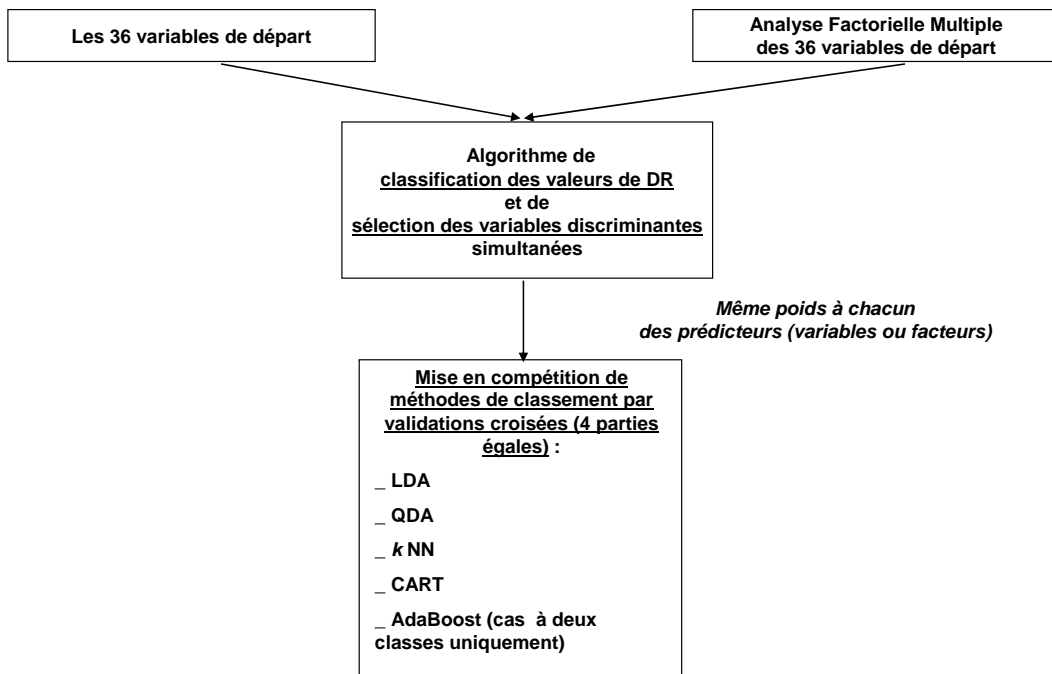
Les 36 variables de départ

Analyse Factorielle Multiple des 36 variables de départ

Algorithme de classification des valeurs de DR et de sélection des variables discriminantes simultanées

Même poids à chacun des prédicteurs (variables ou facteurs)

Mise en compétition de méthodes de classement par validations croisées (4 parties égales) :

_ LDA

_ QDA

_ *k* NN

_ CART

_ AdaBoost (cas à deux classes uniquement)